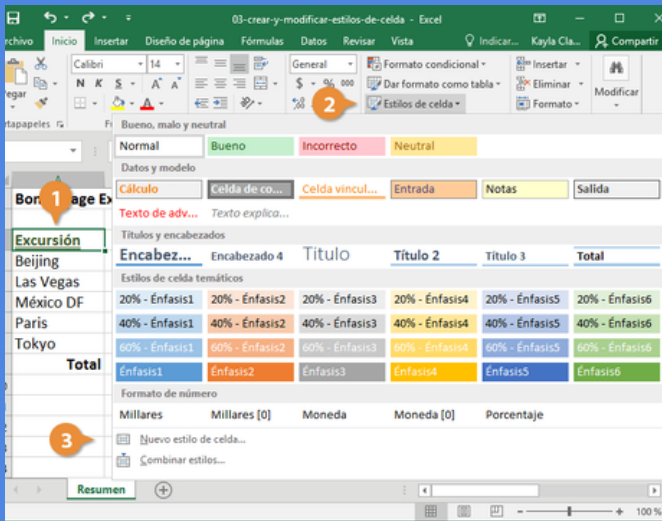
03-crear-y-modificar-estilos-de-celda - Excel

Archivo Inicio Insertar Diseño de página Fórmulas Datos Revisar Vista Indicar... Kayla Cla... Compartir

Calibri 14 General Formato condicional Insertar Modificar
Pegar N K S Dar formato como tabla Eliminar
Estilos de celda Formato
Portapapeles

2

Bueno, malo y neutral

| Normal | Bueno | Incorrecto | Neutral |
|---|---|---|---|

Datos y modelo

| Cálculo | Celda de co... | Celda vincul... | Entrada | Notas | Salida |
|---|---|---|---|---|---|
| Texto de adv... | Texto explica... | | | | |

Títulos y encabezados

| Encabez... | Encabezado 4 | Título | Título 2 | Título 3 | Total |
|---|---|---|---|---|---|

Estilos de celda temáticos

| 20% - Énfasis1 | 20% - Énfasis2 | 20% - Énfasis3 | 20% - Énfasis4 | 20% - Énfasis5 | 20% - Énfasis6 |
|---|---|---|---|---|---|
| 40% - Énfasis1 | 40% - Énfasis2 | 40% - Énfasis3 | 40% - Énfasis4 | 40% - Énfasis5 | 40% - Énfasis6 |
| 60% - Énfasis1 | 60% - Énfasis2 | 60% - Énfasis3 | 60% - Énfasis4 | 60% - Énfasis5 | 60% - Énfasis6 |
| Énfasis1 | Énfasis2 | Énfasis3 | Énfasis4 | Énfasis5 | Énfasis6 |

Formato de número

| Millares | Millares [0] | Moneda | Moneda [0] | Porcentaje |
|---|---|---|---|---|

Nuevo estilo de celda...
Combinar estilos...

1
Bon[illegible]age Ex
Excursión
Beijing
Las Vegas
México DF
Paris
Tokyo
Total

3

Resumen

100 %